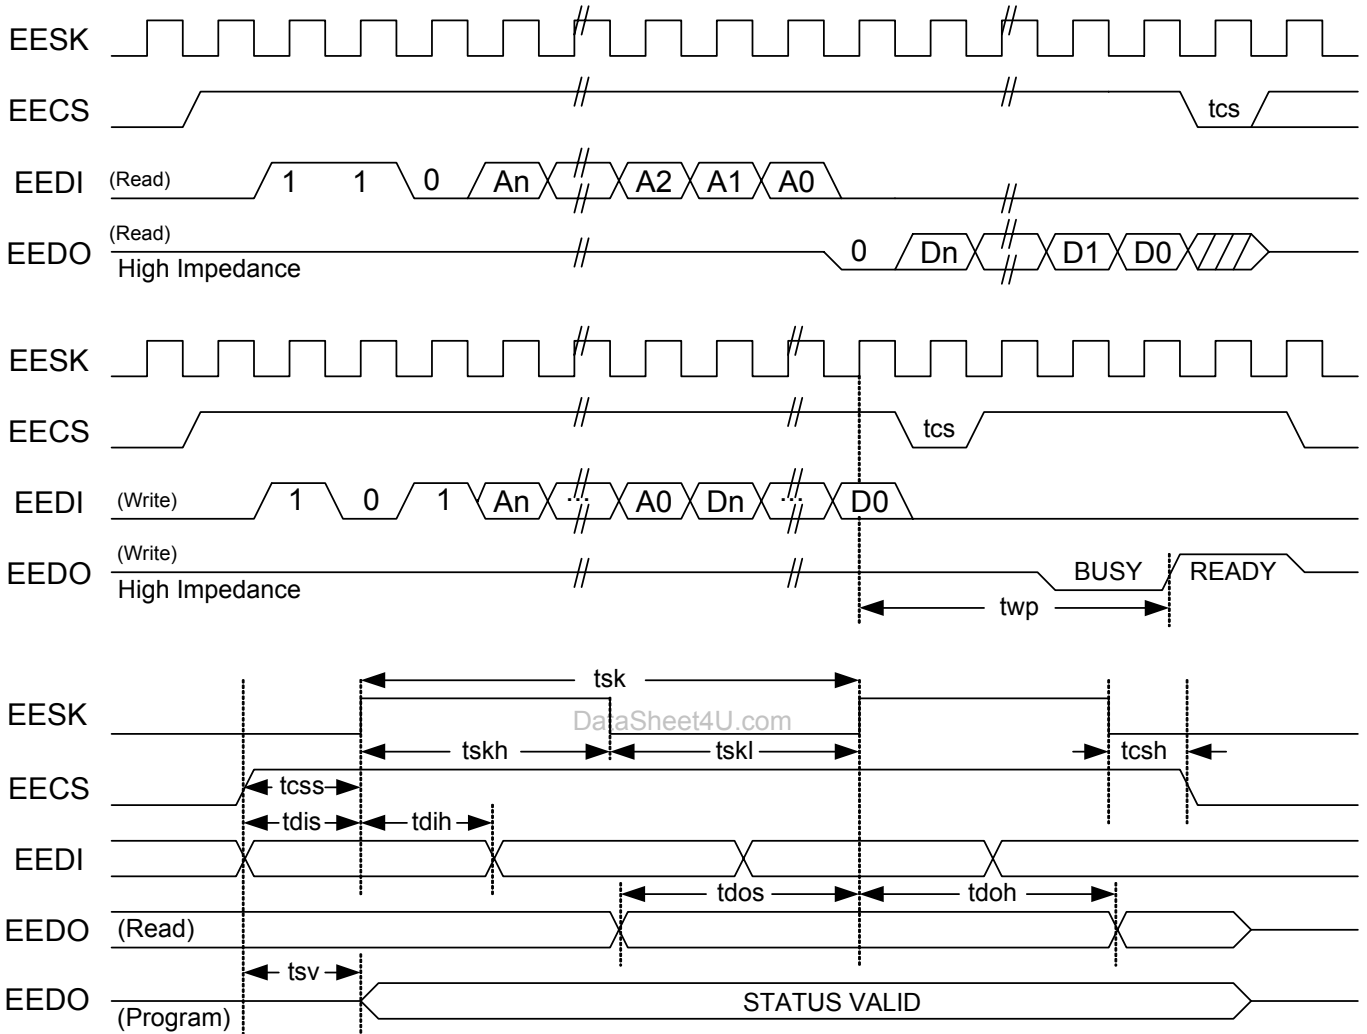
EESK

EECS

tcs

EEDI (Read) 1 1 0 An A2 A1 A0

EEDO (Read) High Impedance 0 Dn D1 D0

EESK

EECS

tcs

EEDI (Write) 1 0 1 An A0 Dn D0

EEDO (Write) High Impedance BUSY READY

twp

tsk

EESK

DataSheet4U.com

tskh tskl tcsh

EECS

tcss

tdis tdih

EEDI

tdos tdoh

EEDO (Read)

tsv

EEDO (Program) STATUS VALID